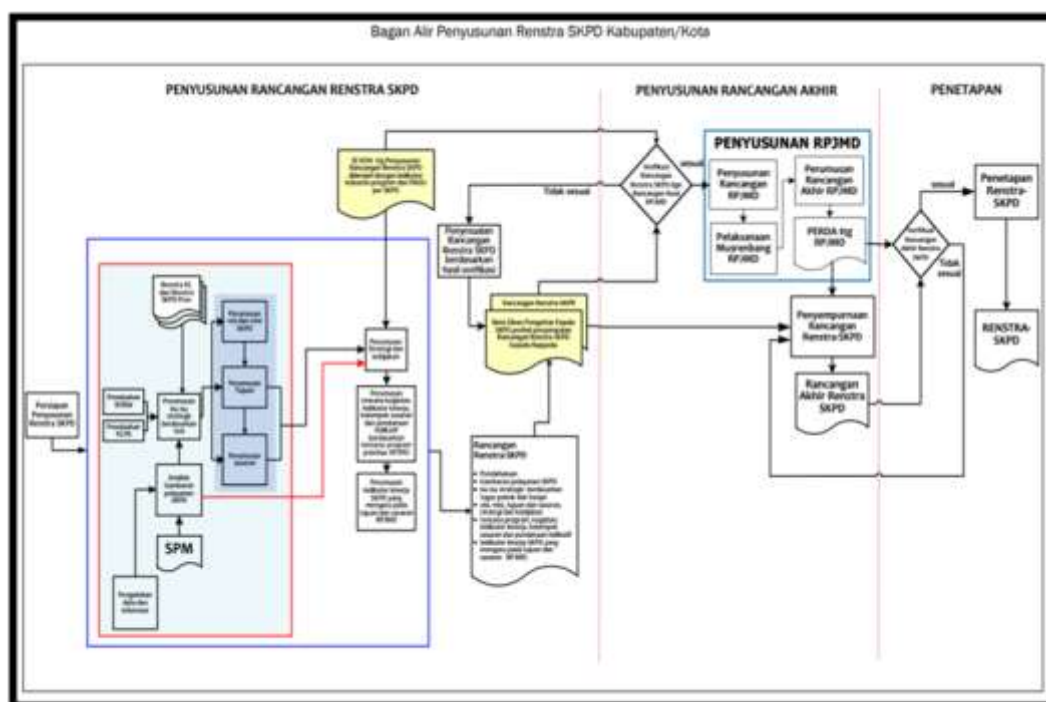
Bagan Alir Penyusunan Renstra SKPD Kabupaten/Kota

PENYUSUNAN RANCANGAN RENSTRA SKPD

PENYUSUNAN RANCANGAN AKHIR

PENETAPAN

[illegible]

Verifikasi Rancangan Renstra SKPD thd Rancangan Awal RPJMD

sesuai

Tidak sesuai

PENYUSUNAN RPJMD

Penyusunan Rancangan RPJMD

Pelaksanaan Musrenbang RPJMD

Perumusan Rancangan Akhir RPJMD

PERDA ttg RPJMD

Verifikasi Rancangan Akhir Renstra SKPD

sesuai

Tidak sesuai

Penetapan Renstra SKPD

RENSTRA SKPD

Penyusunan Rancangan Renstra SKPD berdasarkan hasil verifikasi

Rancangan Renstra SKPD

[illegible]

Penyempurnaan Rancangan Renstra SKPD

Rancangan Akhir Renstra SKPD

Persiapan Penyusunan Renstra SKPD

Renstra KL dan Renstra SKPD Prov

Perumusan visi dan misi SKPD

Perumusan Tujuan

Perumusan sasaran

Penelaahan RTRW

Penelaahan KLHS

Perumusan isu-isu strategis berdasarkan tupoksi

Analisis Gambaran pelayanan SKPD

SPM

Pengolahan data dan informasi

Perumusan strategi dan kebijakan

Perumusan rencana kegiatan, indikator kinerja, kelompok sasaran dan pendanaan indikatif

Perumusan indikator kinerja SKPD yang mengacu pada tujuan dan sasaran RPJMD

Rancangan Renstra SKPD

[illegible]